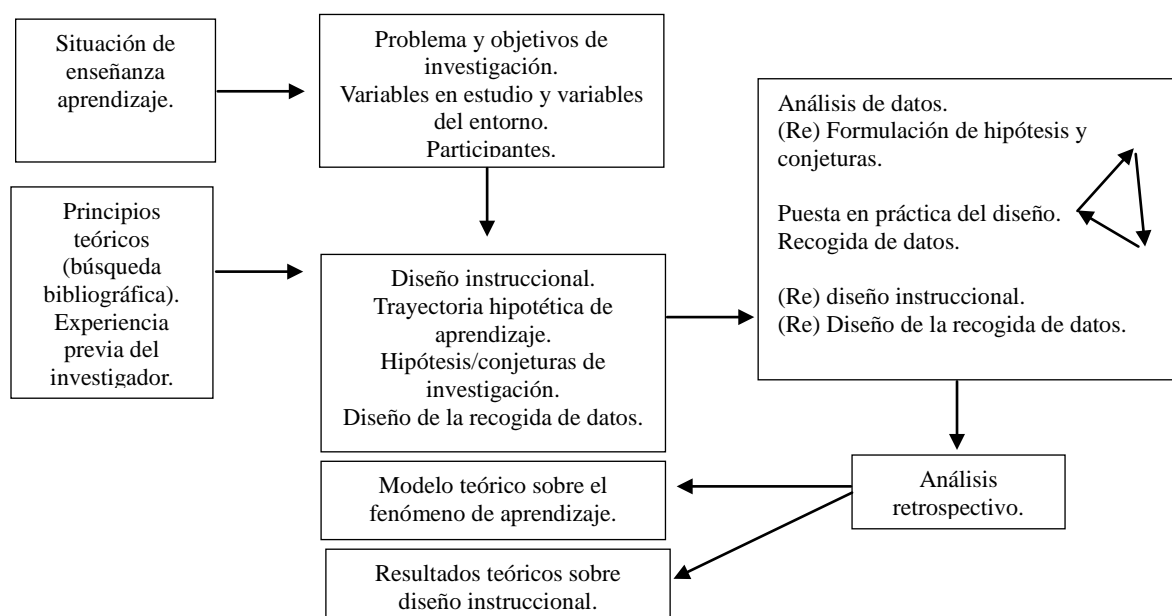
Situación de enseñanza aprendizaje.

Problema y objetivos de investigación.
Variables en estudio y variables del entorno.
Participantes.

Principios teóricos (búsqueda bibliográfica).
Experiencia previa del investigador.

Diseño instruccional.
Trayectoria hipotética de aprendizaje.
Hipótesis/conjeturas de investigación.
Diseño de la recogida de datos.

Análisis de datos.
(Re) Formulación de hipótesis y conjeturas.

Puesta en práctica del diseño.
Recogida de datos.

(Re) diseño instruccional.
(Re) Diseño de la recogida de datos.

Análisis retrospectivo.

Modelo teórico sobre el fenómeno de aprendizaje.

Resultados teóricos sobre diseño instruccional.